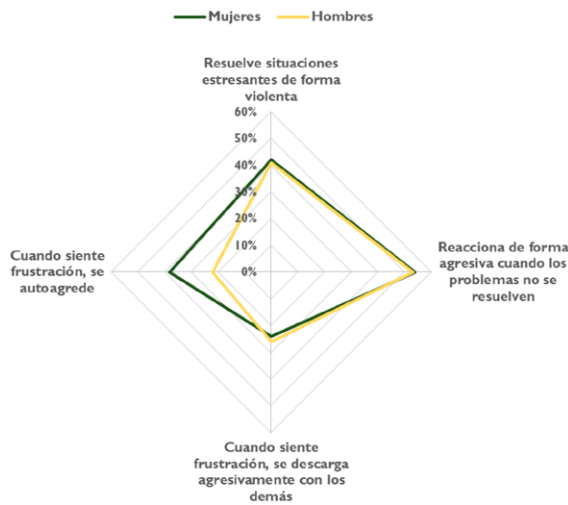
Mujeres Hombres

Resuelve situaciones estresantes de forma violenta

60%
50%
40%
30%
20%
10%
0%

Reacciona de forma agresiva cuando los problemas no se resuelven

Cuando siente frustración, se descarga agresivamente con los demás

Cuando siente frustración, se autoagrede